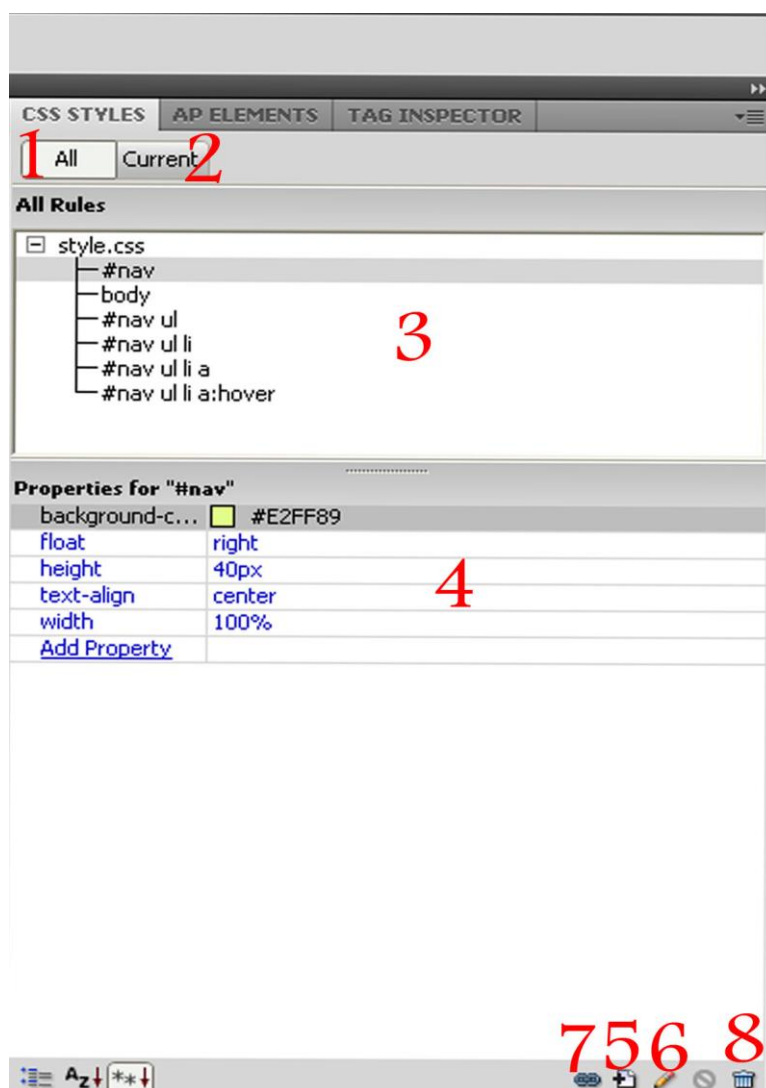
CSS STYLES AP ELEMENTS TAG INSPECTOR

1 All Current 2

All Rules

style.css
#nav
body
#nav ul
#nav ul li
#nav ul li a
#nav ul li a:hover

3

Properties for "#nav"

| | |
|---|---|
| background-c... | #E2FF89 |
| float | right |
| height | 40px |
| text-align | center |
| width | 100% |
| Add Property | |

4

7 5 6 8

$A_Z$ **